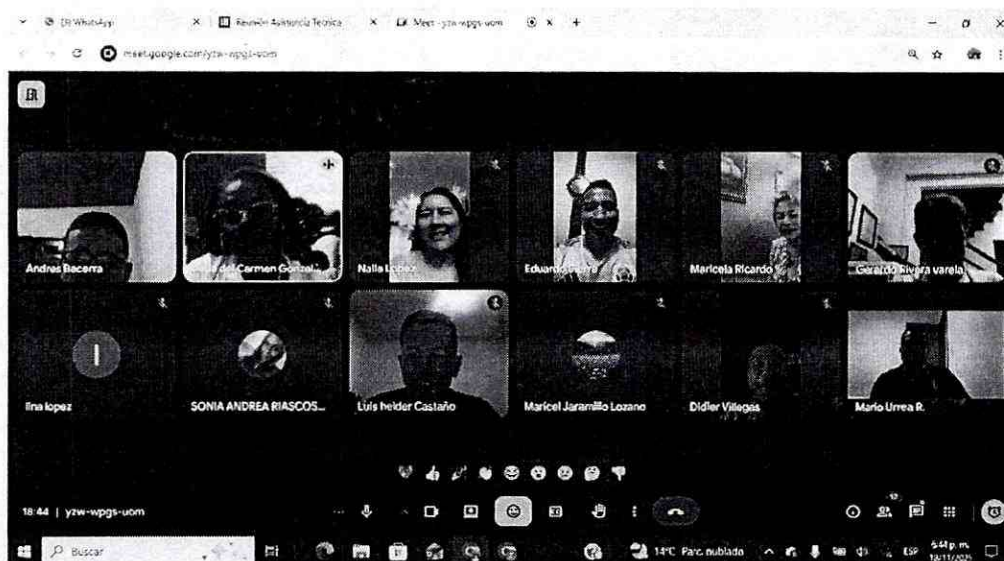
(3) WhatsApp
Reunión Asistencia Tecnica
Meet - yzw-wpgs-uom
meet.google.com/yzw-wpgs-uom

Andres Becerra
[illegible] del Carmen Gonzal...
Nalla Lopez
Eduardo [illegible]
Maricela Ricardo
Geraldo Rivera varela
I
lina lopez
SONIA ANDREA RIASCOS...
Luis helder Castaño
Maricel Jaramillo Lozano
Didier Villegas
Mario Urrea R.

18:44 | yzw-wpgs-uom

Buscar
14°C Parc. nublado
ESP
5:44 p. m.
18/11/2025